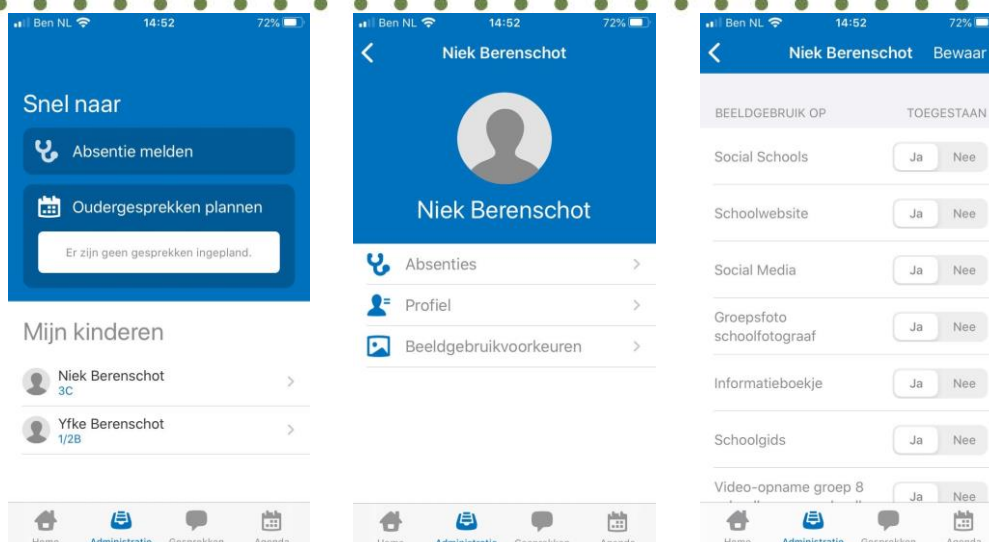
Ben NL 14:52 72%

Snel naar

Absentie melden

Oudergesprekken plannen

Er zijn geen gesprekken ingepland.

Mijn kinderen

Niek Berenschot
3C

Yfke Berenschot
1/2B

Home Administratie Gesprekken Agenda

Ben NL 14:52 72%

Niek Berenschot

Niek Berenschot

Absenties

Profiel

Beeldgebruikvoorkeuren

Home Administratie Gesprekken Agenda

Ben NL 14:52 72%

Niek Berenschot Bewaar

BEELDGEBRUIK OP TOEGESTAAN

Social Schools Ja Nee

Schoolwebsite Ja Nee

Social Media Ja Nee

Groepsfoto schoolfotograaf Ja Nee

Informatieboekje Ja Nee

Schoolgids Ja Nee

Video-opname groep 8 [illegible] Ja Nee

Home Administratie Gesprekken Agenda